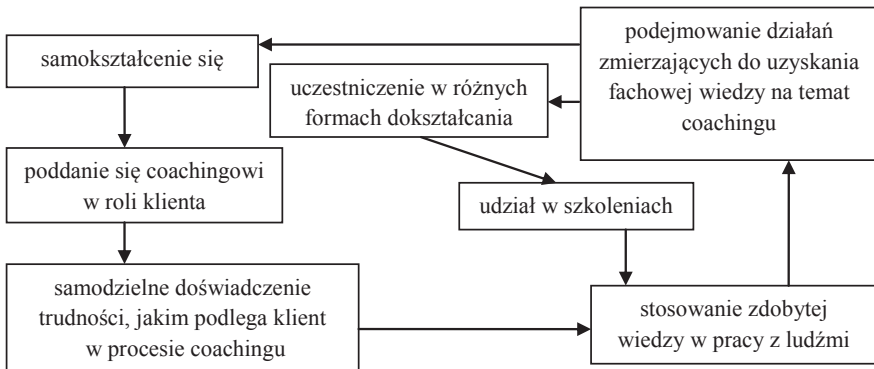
podejmowanie działań zmierzających do uzyskania fachowej wiedzy na temat coachingu

samokształcenie się

uczestniczenie w różnych formach dokształcania

poddanie się coachingowi w roli klienta

udział w szkoleniach

samodzielne doświadczenie trudności, jakim podlega klient w procesie coachingu

stosowanie zdobytej wiedzy w pracy z ludźmi